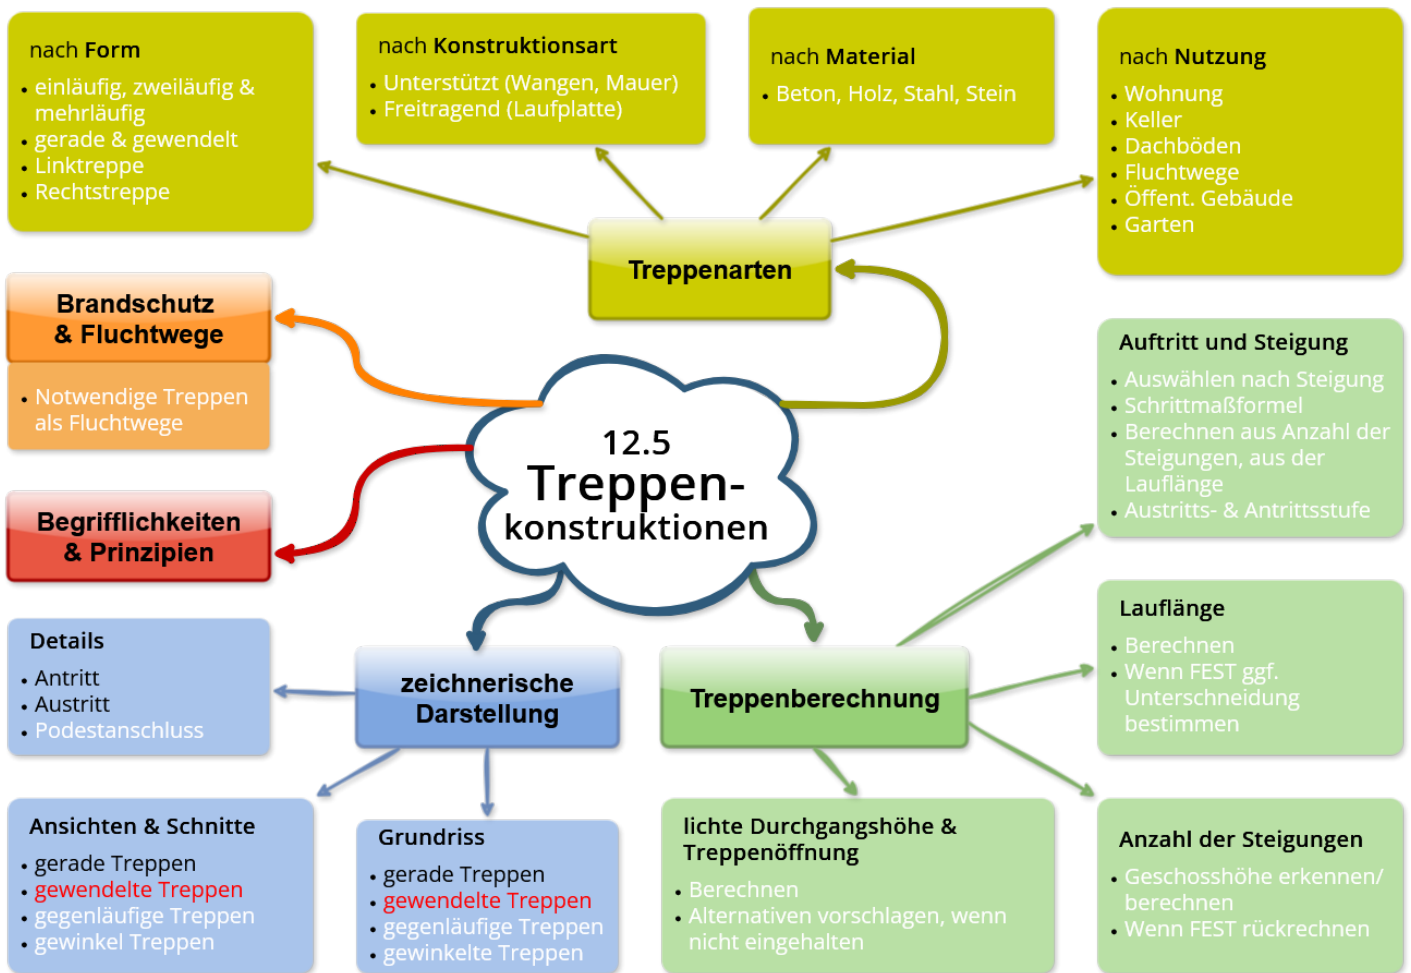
nach Form
• einläufig, zweiläufig & mehrläufig
• gerade & gewendelt
• Linktreppe
• Rechtstreppe

nach Konstruktionsart
• Unterstützt (Wangen, Mauer)
• Freitragend (Laufplatte)

nach Material
• Beton, Holz, Stahl, Stein

nach Nutzung
• Wohnung
• Keller
• Dachböden
• Fluchtwege
• Öffent. Gebäude
• Garten

Treppenarten

Brandschutz & Fluchtwege
• Notwendige Treppen als Fluchtwege

12.5 Treppenkonstruktionen

Begrifflichkeiten & Prinzipien

Auftritt und Steigung
• Auswählen nach Steigung
• Schrittmaßformel
• Berechnen aus Anzahl der Steigungen, aus der Lauflänge
• Austritts- & Antrittsstufe

Details
• Antritt
• Austritt
• Podestanschluss

zeichnerische Darstellung

Treppenberechnung

Lauflänge
• Berechnen
• Wenn FEST ggf. Unterschneidung bestimmen

Ansichten & Schnitte
• gerade Treppen
• gewendelte Treppen
• gegenläufige Treppen
• gewinkel Treppen

Grundriss
• gerade Treppen
• gewendelte Treppen
• gegenläufige Treppen
• gewinkelte Treppen

lichte Durchgangshöhe & Treppenöffnung
• Berechnen
• Alternativen vorschlagen, wenn nicht eingehalten

Anzahl der Steigungen
• Geschosshöhe erkennen/ berechnen
• Wenn FEST rückrechnen